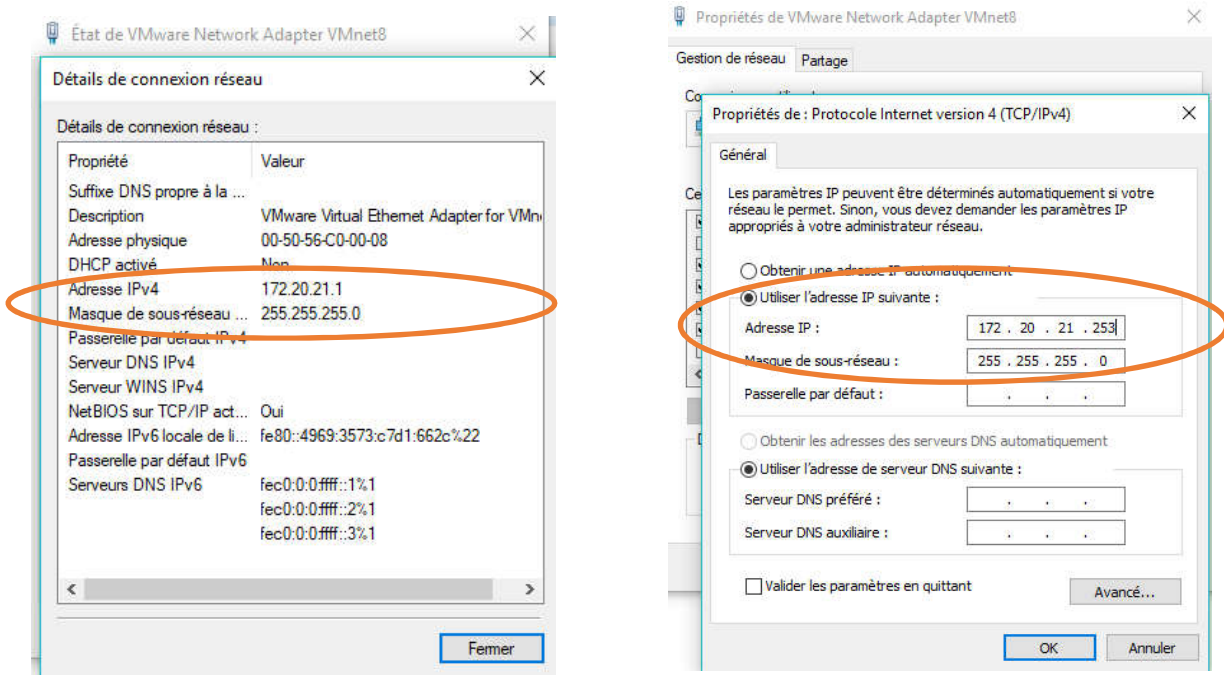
État de VMware Network Adapter VMnet8

Détails de connexion réseau

Détails de connexion réseau :

| Propriété | Valeur |
|---|---|
| Suffixe DNS propre à la ... | |
| Description | VMware Virtual Ethernet Adapter for VMn |
| Adresse physique | 00-50-56-C0-00-08 |
| DHCP activé | Non |
| Adresse IPv4 | 172.20.21.1 |
| Masque de sous-réseau ... | 255.255.255.0 |
| Passerelle par défaut IPv4 | |
| Serveur DNS IPv4 | |
| Serveur WINS IPv4 | |
| NetBIOS sur TCP/IP act... | Oui |
| Adresse IPv6 locale de li... | fe80::4969:3573:c7d1:662c%22 |
| Passerelle par défaut IPv6 | |
| Serveurs DNS IPv6 | fec0:0:0:ffff::1%1 |
| | fec0:0:0:ffff::2%1 |
| | fec0:0:0:ffff::3%1 |

Fermer

Propriétés de VMware Network Adapter VMnet8

Gestion de réseau Partage

Propriétés de : Protocole Internet version 4 (TCP/IPv4)

Général

Les paramètres IP peuvent être déterminés automatiquement si votre réseau le permet. Sinon, vous devez demander les paramètres IP appropriés à votre administrateur réseau.

Obtenir une adresse IP automatiquement

Utiliser l'adresse IP suivante :

Adresse IP : 172 . 20 . 21 . 253

Masque de sous-réseau : 255 . 255 . 255 . 0

Passerelle par défaut : . . .

Obtenir les adresses des serveurs DNS automatiquement

Utiliser l'adresse de serveur DNS suivante :

Serveur DNS préféré : . . .

Serveur DNS auxiliaire : . . .

Valider les paramètres en quittant

Avancé...

OK Annuler